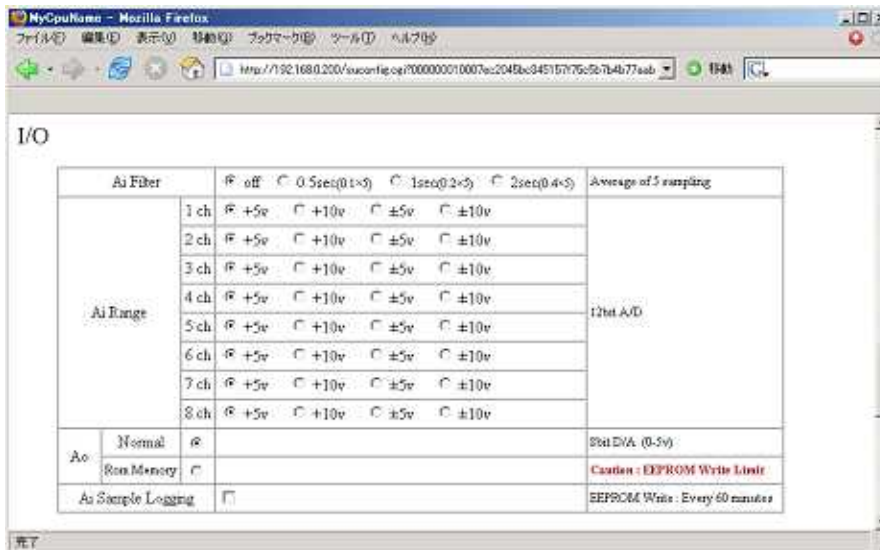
NyCpuName - Mozilla Firefox

ファイル(F) 編集(E) 表示(V) 移動(G) ブックマーク(B) ツール(T) ヘルプ(H)

http://192.168.0.200/sucontig.cgi?0000000010007ec2045bc345157f76c5b7b4b77aab

移動

I/O

| Ai Filter | | off 0.5sec(0.1×5) 1sec(0.2×5) 2sec(0.4×5) | Average of 5 sampling |
|---|---|---|---|
| Ai Range | 1 ch | +5v +10v ±5v ±10v | 12bit A/D |
| | 2 ch | +5v +10v ±5v ±10v | |
| | 3 ch | +5v +10v ±5v ±10v | |
| | 4 ch | +5v +10v ±5v ±10v | |
| | 5 ch | +5v +10v ±5v ±10v | |
| | 6 ch | +5v +10v ±5v ±10v | |
| | 7 ch | +5v +10v ±5v ±10v | |
| | 8 ch | +5v +10v ±5v ±10v | |
| Ao | Normal | | 8bit D/A (0-5v) |
| | Rom Memory | | Caution : EEPROM Write Limit |
| Ai Sample Logging | | | EEPROM Write : Every 60 minutes |

完了